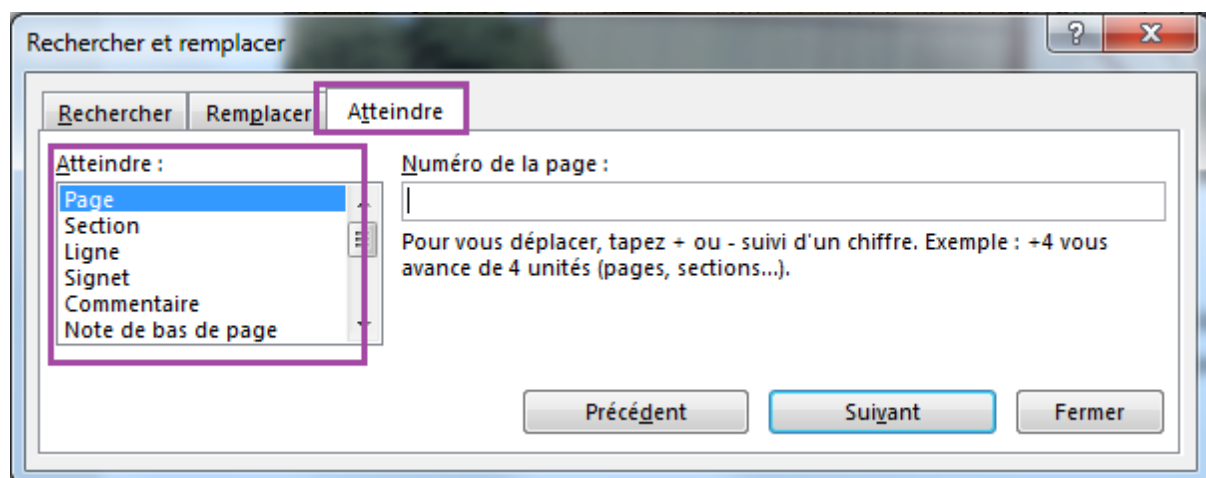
Rechercher et remplacer

?

X

Rechercher

Remplacer

Atteindre

Atteindre :

Page
Section
Ligne
Signet
Commentaire
Note de bas de page

Numéro de la page :

Pour vous déplacer, tapez + ou - suivi d'un chiffre. Exemple : +4 vous avance de 4 unités (pages, sections...).

Précédent

Suivant

Fermer